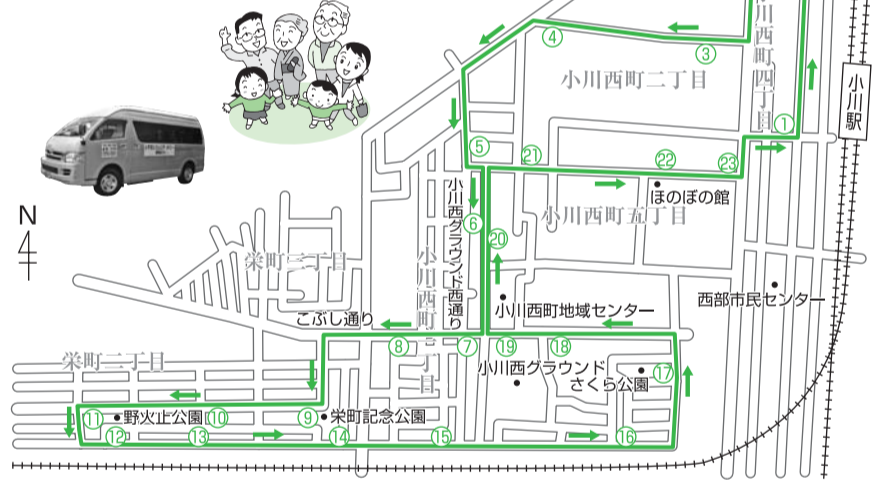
④
③
小川西町四丁目
小川西町二丁目
小川駅
①
⑤
㉑
㉒
㉓
ほのぼの館
小川西グラウンド西通り
⑥
小川西町五丁目
⑳
N
栄町三丁目
小川西町三丁目
小川西町地域センター
西部市民センター
こぶし通り
栄町二丁目
⑧
⑦
⑲
⑱
小川西グラウンド
さくら公園
⑰
⑪
野火止公園
⑩
⑨
栄町記念公園
⑫
⑬
⑭
⑮
⑯